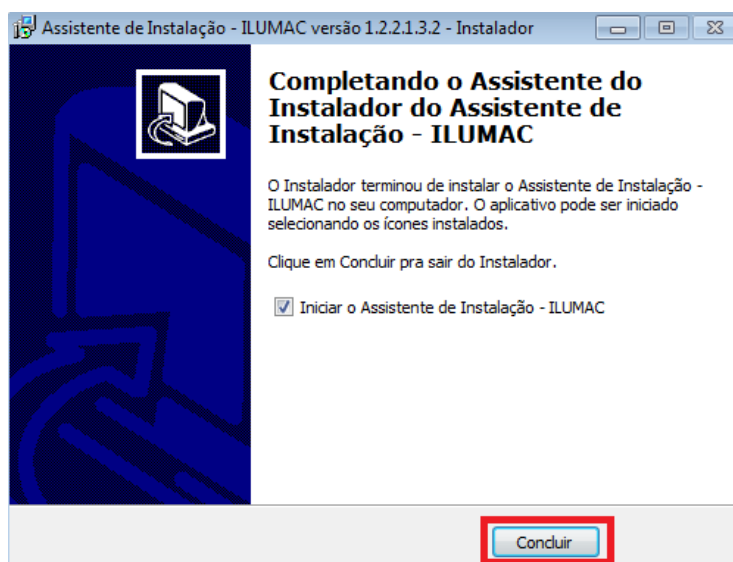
Assistente de Instalação - ILUMAC versão 1.2.2.1.3.2 - Instalador

Completando o Assistente do Instalador do Assistente de Instalação - ILUMAC

O Instalador terminou de instalar o Assistente de Instalação - ILUMAC no seu computador. O aplicativo pode ser iniciado selecionando os ícones instalados.

Clique em Concluir pra sair do Instalador.

Iniciar o Assistente de Instalação - ILUMAC

Concluir